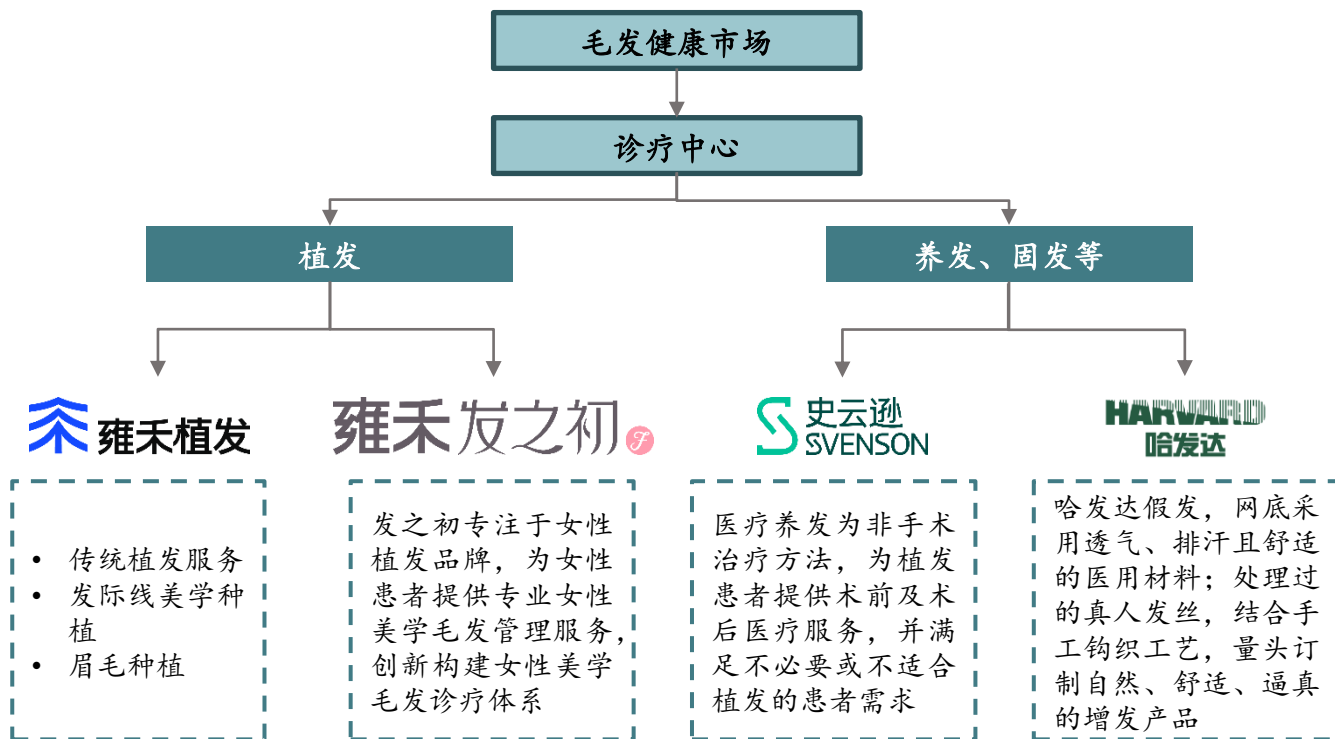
毛发健康市场

诊疗中心

植发

养发、固发等

雍禾植发

雍禾发之初

史云逊 SVENSON

HARVARD 哈发达

- 传统植发服务
- 发际线美学种植
- 眉毛种植

发之初专注于女性植发品牌，为女性患者提供专业女性美学毛发管理服务，创新构建女性美学毛发诊疗体系

医疗养发为非手术治疗方法，为植发患者提供术前及术后医疗服务，并满足不必要或不适合植发的患者需求

哈发达假发，网底采用透气、排汗且舒适的医用材料；处理过的真人发丝，结合手工钩织工艺，量头订制自然、舒适、逼真的增发产品